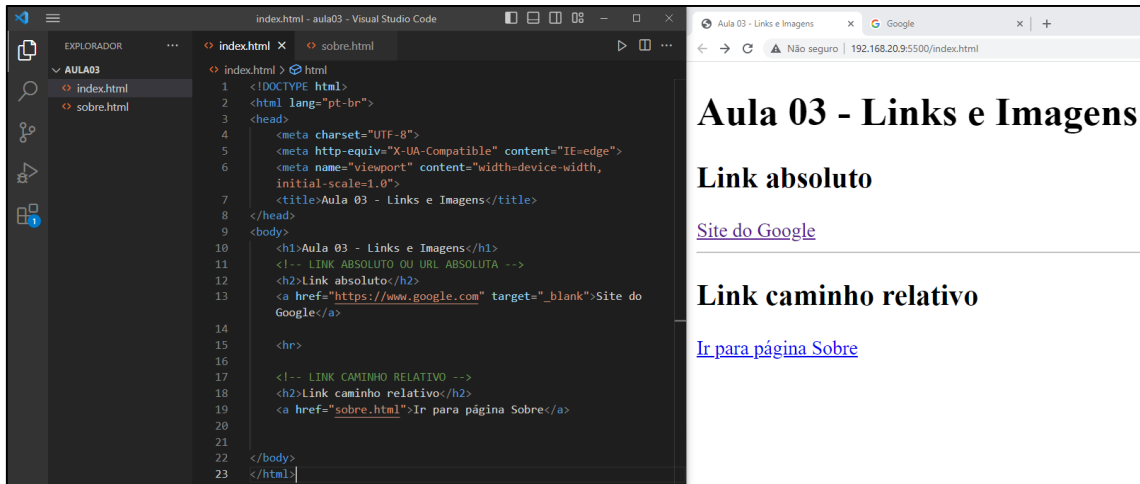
index.html - aula03 - Visual Studio Code

EXPLORADOR ···
AULA03
index.html
sobre.html

index.html × sobre.html

index.html > html

1 <!DOCTYPE html>
2 <html lang="pt-br">
3 <head>
4 <meta charset="UTF-8">
5 <meta http-equiv="X-UA-Compatible" content="IE=edge">
6 <meta name="viewport" content="width=device-width, initial-scale=1.0">
7 <title>Aula 03 - Links e Imagens</title>
8 </head>
9 <body>
10 <h1>Aula 03 - Links e Imagens</h1>
11 <!-- LINK ABSOLUTO OU URL ABSOLUTA -->
12 <h2>Link absoluto</h2>
13 <a href="https://www.google.com" target="_blank">Site do Google</a>
14
15 <hr>
16
17 <!-- LINK CAMINHO RELATIVO -->
18 <h2>Link caminho relativo</h2>
19 <a href="sobre.html">Ir para página Sobre</a>
20
21
22 </body>
23 </html>

Aula 03 - Links e Imagens × Google × +

Não seguro | 192.168.20.9:5500/index.html

Aula 03 - Links e Imagens

Link absoluto

Site do Google

Link caminho relativo

Ir para página Sobre